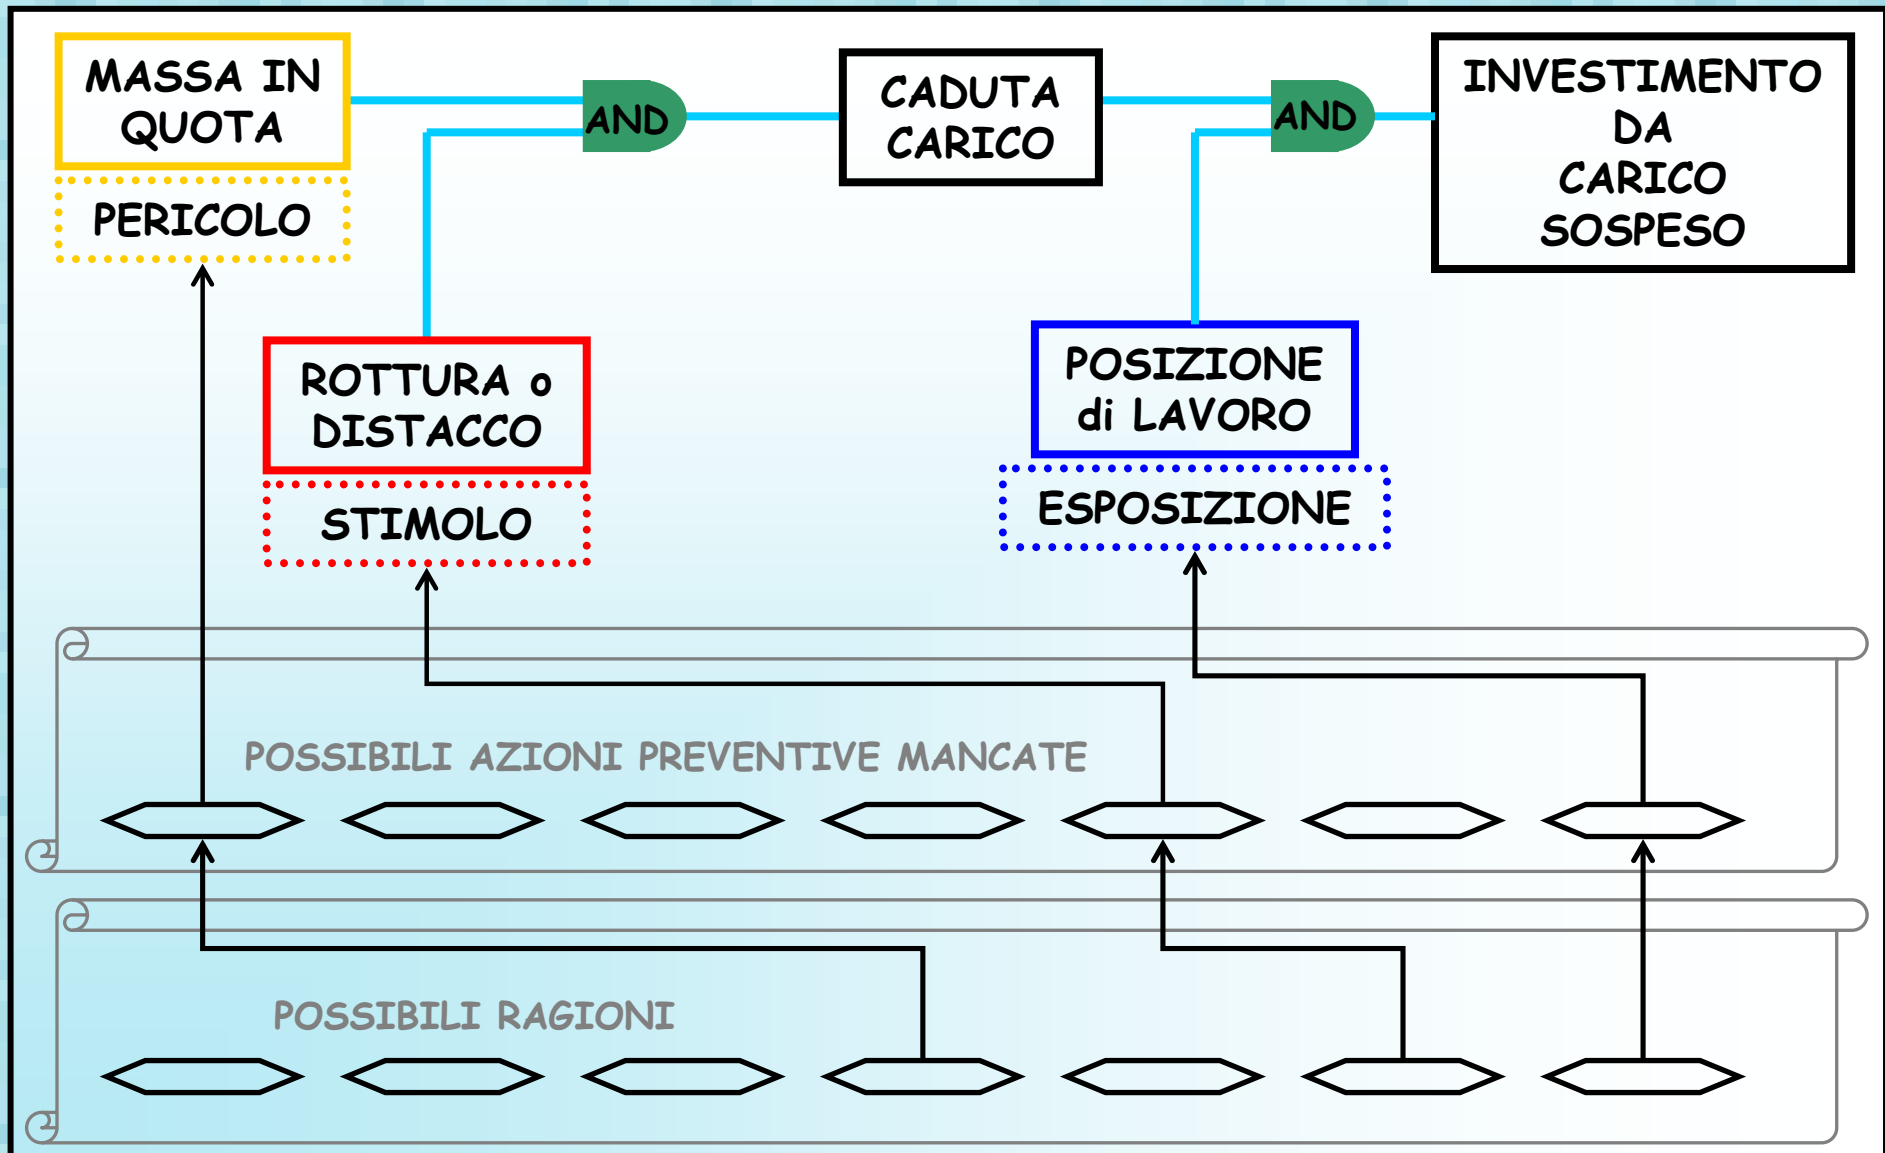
MASSA IN QUOTA

PERICOLO

AND

CADUTA CARICO

AND

INVESTIMENTO DA CARICO SOSPESO

ROTTURA o DISTACCO

STIMOLO

POSIZIONE di LAVORO

ESPOSIZIONE

POSSIBILI AZIONI PREVENTIVE MANCATE

POSSIBILI RAGIONI